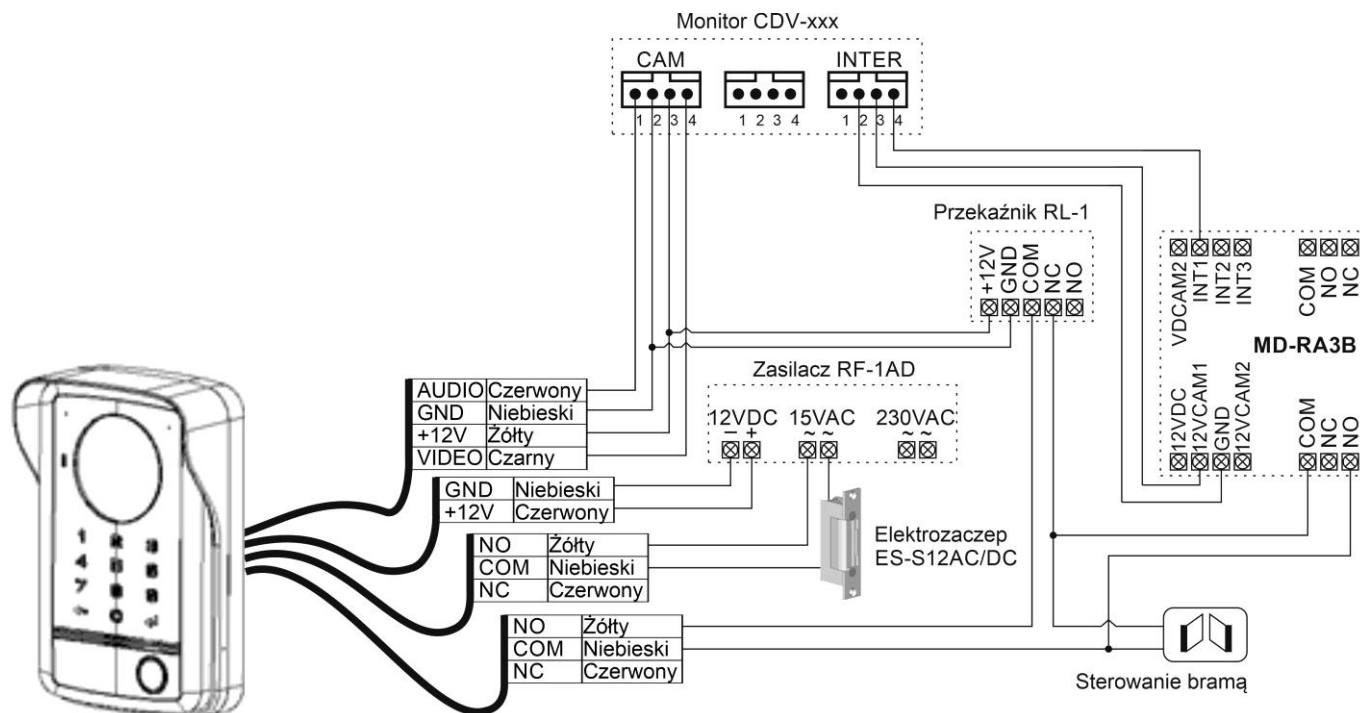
Monitor CDV-xxx

CAM
1 2 3 4

1 2 3 4

INTER
1 2 3 4

Przekaźnik RL-1

+12V
GND
COM
NC
NO

VDCAM2
INT1
INT2
INT3

COM
NO
NC

MD-RA3B

12VDC
12VCAM1
GND
12VCAM2

COM
NC
NO

Zasilacz RF-1AD

12VDC
− +
15VAC
~ ~
230VAC
~ ~

| AUDIO | Czerwony |
|---|---|
| GND | Niebieski |
| +12V | Żółty |
| VIDEO | Czarny |

| GND | Niebieski |
|---|---|
| +12V | Czerwony |

| NO | Żółty |
|---|---|
| COM | Niebieski |
| NC | Czerwony |

Elektrozaczep
ES-S12AC/DC

| NO | Żółty |
|---|---|
| COM | Niebieski |
| NC | Czerwony |

Sterowanie bramą

1 2 3
4 5 6
7 8 9
0